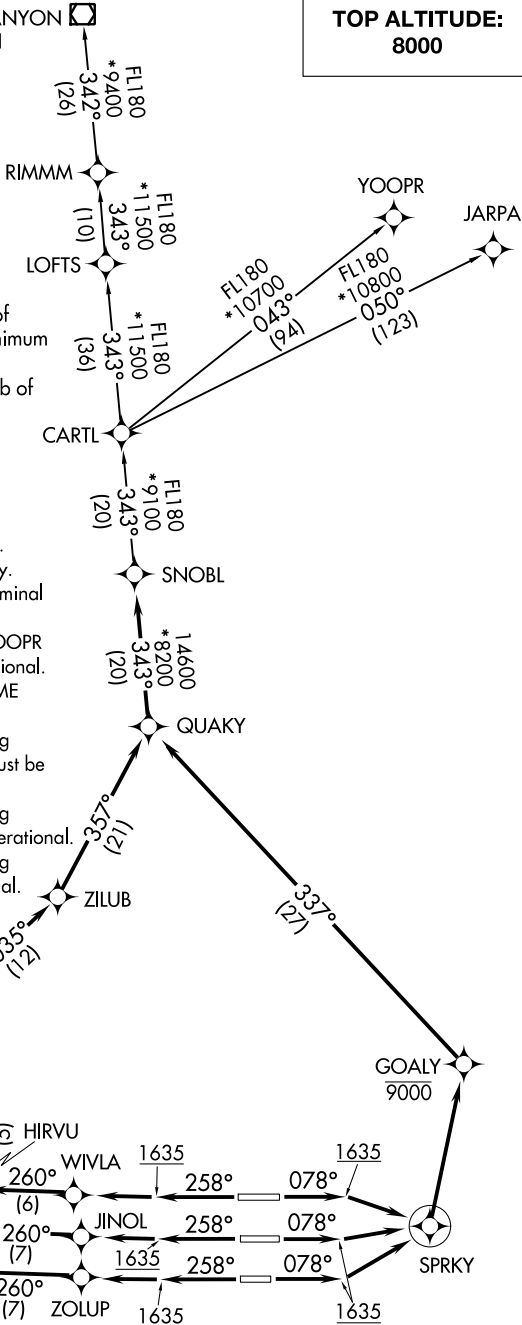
NYON

TOP ALTITUDE: 8000

FL180
*9400
342°
(26)

RIMMM

FL180
*11500
343°
(10)

LOFTS

FL180
*11500
343°
(36)

YOOPR

JARPA

FL180
*10700
043°
(94)

FL180
*10800
050°
(123)

of
imum

b of

CARTL

FL180
*9100
343°
(20)

y.
minal

SNOBL

OOPR
ional.
ME

14600
*8200
343°
(20)

QUAKY

g
ust be

g
erational.
g
al.

357°
(21)

ZILUB

35°
(12)

337°
(27)

GOALY
9000

HIRVU

260°
(6)

WIVLA

1635

258°

078°

1635

260°
(7)

JINOL

258°

078°

1635

SPRKY

260°
(7)

ZOLUP

258°

078°

1635

1635